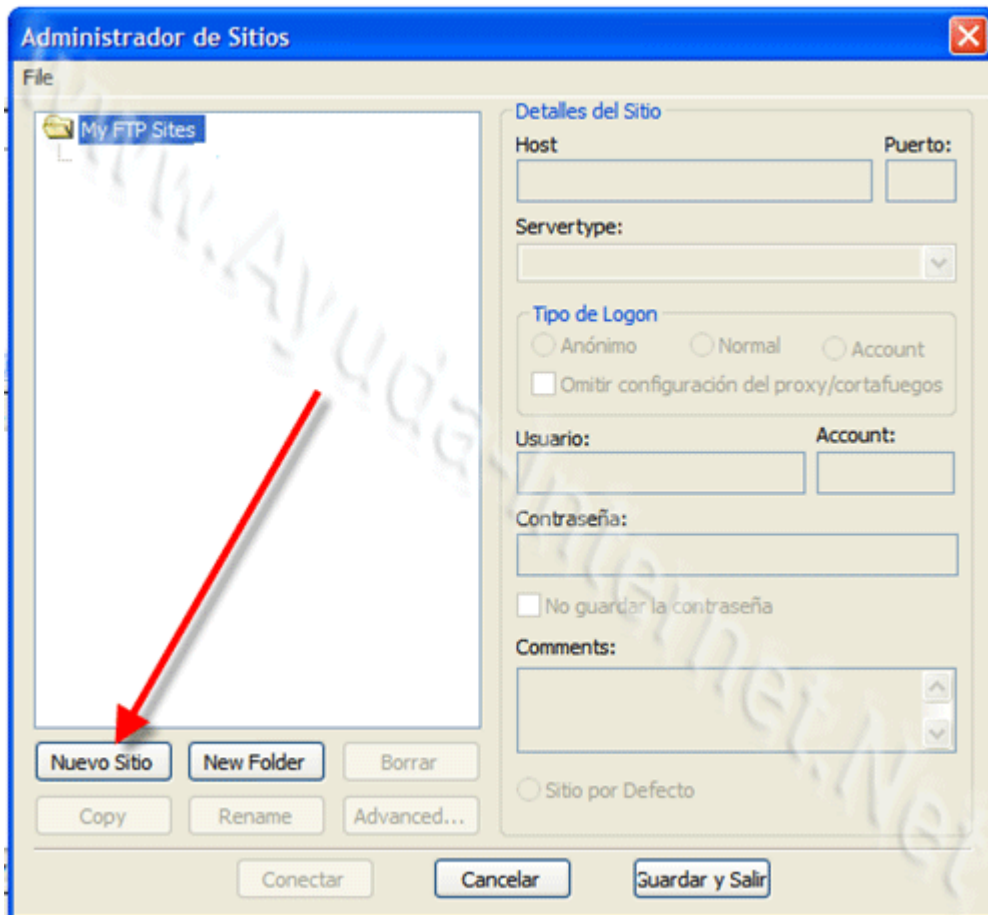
Administrador de Sitios

File

My FTP Sites

Detalles del Sitio

Host

Puerto:

Servertype:

Tipo de Logon

Anónimo

Normal

Account

Omitir configuración del proxy/cortafuegos

Usuario:

Account:

Contraseña:

No guardar la contraseña

Comments:

Sitio por Defecto

Nuevo Sitio

New Folder

Borrar

Copy

Rename

Advanced...

Conectar

Cancelar

Guardar y Salir

www.AyudaInternet.Net